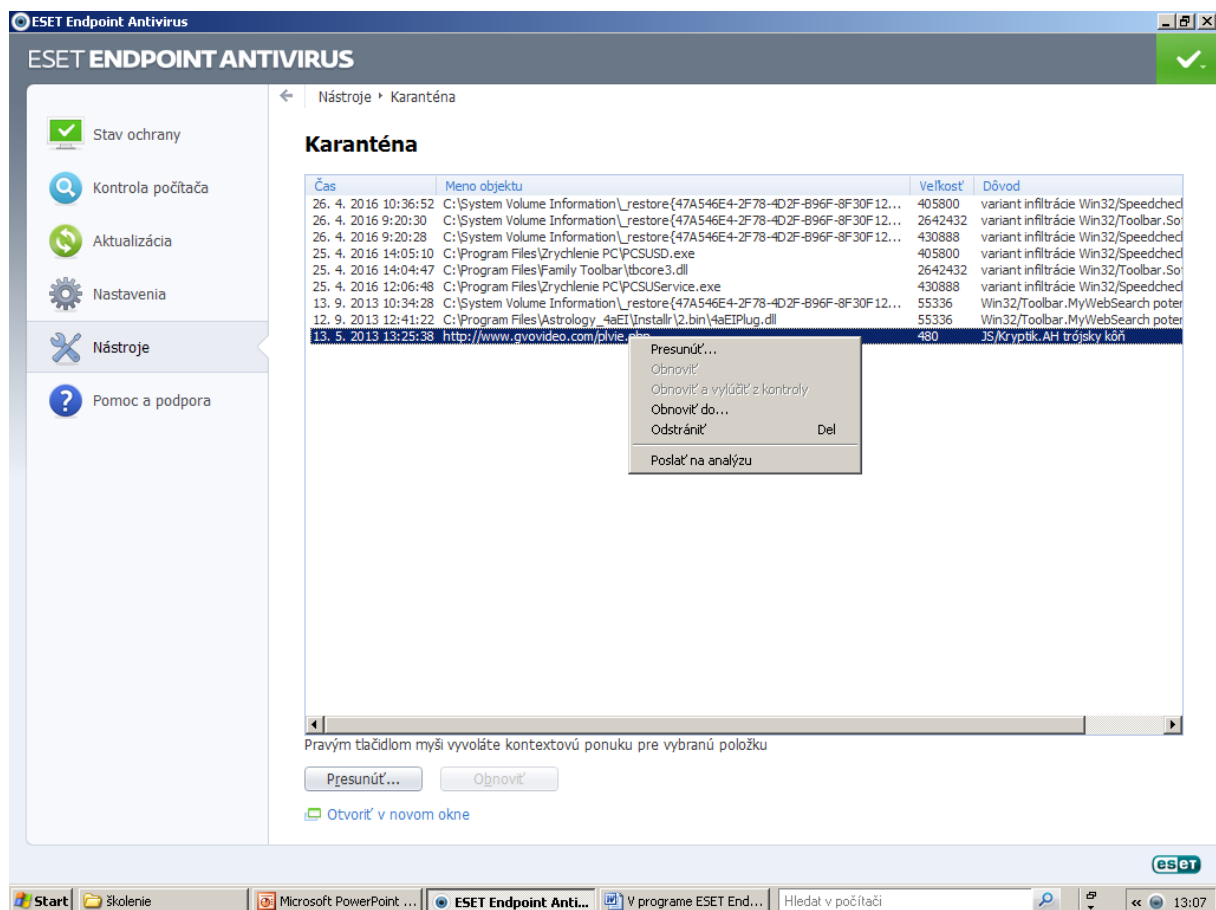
ESET Endpoint Antivirus

ESET ENDPOINT ANTIVIRUS

Stav ochrany
Kontrola počítača
Aktualizácia
Nastavenia
Nástroje
Pomoc a podpora

Nástroje ‣ Karanténa

Karanténa

| Čas | Meno objektu | Veľkosť | Dôvod |
|---|---|---|---|
| 26. 4. 2016 10:36:52 | C:\System Volume Information\_restore{47A546E4-2F78-4D2F-B96F-8F30F12... | 405800 | variant infiltrácie Win32/Speedchecl |
| 26. 4. 2016 9:20:30 | C:\System Volume Information\_restore{47A546E4-2F78-4D2F-B96F-8F30F12... | 2642432 | variant infiltrácie Win32/Toolbar.So |
| 26. 4. 2016 9:20:28 | C:\System Volume Information\_restore{47A546E4-2F78-4D2F-B96F-8F30F12... | 430888 | variant infiltrácie Win32/Speedchecl |
| 25. 4. 2016 14:05:10 | C:\Program Files\Zrychlenie PC\PCSUSD.exe | 405800 | variant infiltrácie Win32/Speedchecl |
| 25. 4. 2016 14:04:47 | C:\Program Files\Family Toolbar\tbcore3.dll | 2642432 | variant infiltrácie Win32/Toolbar.So |
| 25. 4. 2016 12:06:48 | C:\Program Files\Zrychlenie PC\PCSUService.exe | 430888 | variant infiltrácie Win32/Speedchecl |
| 13. 9. 2013 10:34:28 | C:\System Volume Information\_restore{47A546E4-2F78-4D2F-B96F-8F30F12... | 55336 | Win32/Toolbar.MyWebSearch poter |
| 12. 9. 2013 12:41:22 | C:\Program Files\Astrology_4aEI\Installr\2.bin\4aEIPlug.dll | 55336 | Win32/Toolbar.MyWebSearch poter |
| 13. 5. 2013 13:25:38 | http://www.gvovideo.com/plvie.php | 480 | JS/Kryptik.AH trójsky kôň |

Presunúť...
Obnoviť
Obnoviť a vylúčiť z kontroly
Obnoviť do...
Odstrániť Del
Poslať na analýzu

Pravým tlačidlom myši vyvoláte kontextovú ponuku pre vybranú položku

Presunúť... Obnoviť

Otvoriť v novom okne

eset

Start | školenie | Microsoft PowerPoint ... | ESET Endpoint Anti... | V programe ESET End... | Hledat v počítači | 13:07